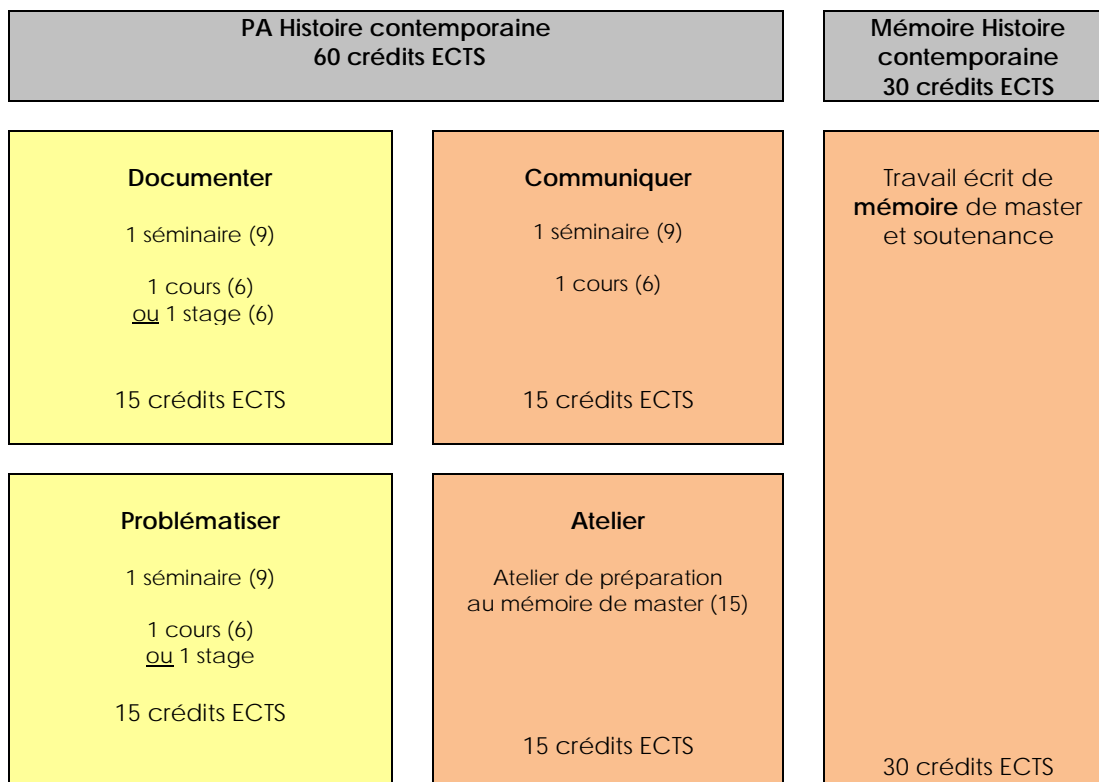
PA Histoire contemporaine
60 crédits ECTS

Documenter

1 séminaire (9)

1 cours (6)
ou 1 stage (6)

15 crédits ECTS

Communiquer

1 séminaire (9)

1 cours (6)

15 crédits ECTS

Problématiser

1 séminaire (9)

1 cours (6)
ou 1 stage

15 crédits ECTS

Atelier

Atelier de préparation au mémoire de master (15)

15 crédits ECTS

Mémoire Histoire contemporaine
30 crédits ECTS

Travail écrit de mémoire de master et soutenance

30 crédits ECTS